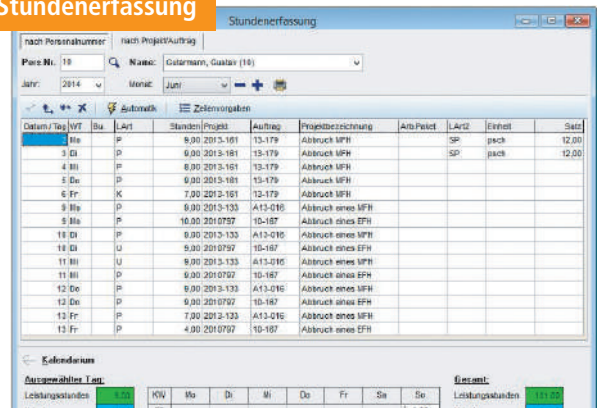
Stundenerfassung

Stundenerfassung

nach Personalnummer | nach Projekt/Auftrag

Pers.Nr. 10 Name: Gutermann, Gustav (10)

Jahr: 2014 Monat: Juni

Automatik | Zeilenvorgaben

| Datum / Tag | WT | Bu. | LArt | Stunden | Projekt | Auftrag | Projektbezeichnung | Arb.Paket | LArt2 | Einheit | Satz |
|---|---|---|---|---|---|---|---|---|---|---|---|
| 2 | Mo | | P | 9,00 | 2013-161 | 13-179 | Abbruch MFH | | SP | psch | 12,00 |
| 3 | Di | | P | 9,00 | 2013-161 | 13-179 | Abbruch MFH | | SP | psch | 12,00 |
| 4 | Mi | | P | 8,00 | 2013-161 | 13-179 | Abbruch MFH | | | | |
| 5 | Do | | P | 9,00 | 2013-161 | 13-179 | Abbruch MFH | | | | |
| 6 | Fr | | K | 7,00 | 2013-161 | 13-179 | Abbruch MFH | | | | |
| 9 | Mo | | P | 9,00 | 2013-133 | A13-016 | Abbruch eines MFH | | | | |
| 9 | Mo | | P | 10,00 | 2010797 | 10-187 | Abbruch eines EFH | | | | |
| 10 | Di | | P | 9,00 | 2013-133 | A13-016 | Abbruch eines MFH | | | | |
| 10 | Di | | U | 9,00 | 2010797 | 10-187 | Abbruch eines EFH | | | | |
| 11 | Mi | | U | 9,00 | 2013-133 | A13-016 | Abbruch eines MFH | | | | |
| 11 | Mi | | P | 9,00 | 2010797 | 10-187 | Abbruch eines EFH | | | | |
| 12 | Do | | P | 9,00 | 2013-133 | A13-016 | Abbruch eines MFH | | | | |
| 12 | Do | | P | 9,00 | 2010797 | 10-187 | Abbruch eines EFH | | | | |
| 13 | Fr | | P | 7,00 | 2013-133 | A13-016 | Abbruch eines MFH | | | | |
| 13 | Fr | | P | 4,00 | 2010797 | 10-187 | Abbruch eines EFH | | | | |

Kalendarium

Ausgewählter Tag:
Leistungsstunden 9,00

| KW | Mo | Di | Mi | Do | Fr | Sa | So |
|---|---|---|---|---|---|---|---|

Gesamt:
Leistungsstunden 151,00